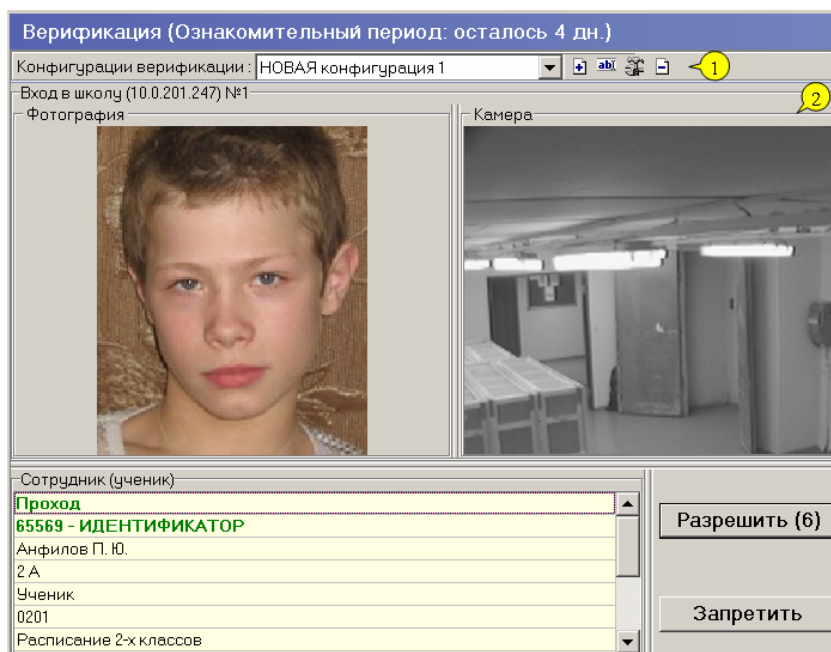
Верификация (Ознакомительный период: осталось 4 дн.)

Конфигурации верификации : НОВАЯ конфигурация 1

1

Вход в школу (10.0.201.247) №1

2

Фотография

Камера

Сотрудник (ученик)

Проход
65569 - ИДЕНТИФИКАТОР
Анфилов П. Ю.
2 А
Ученик
0201
Расписание 2-х классов

Разрешить (6)

Запретить